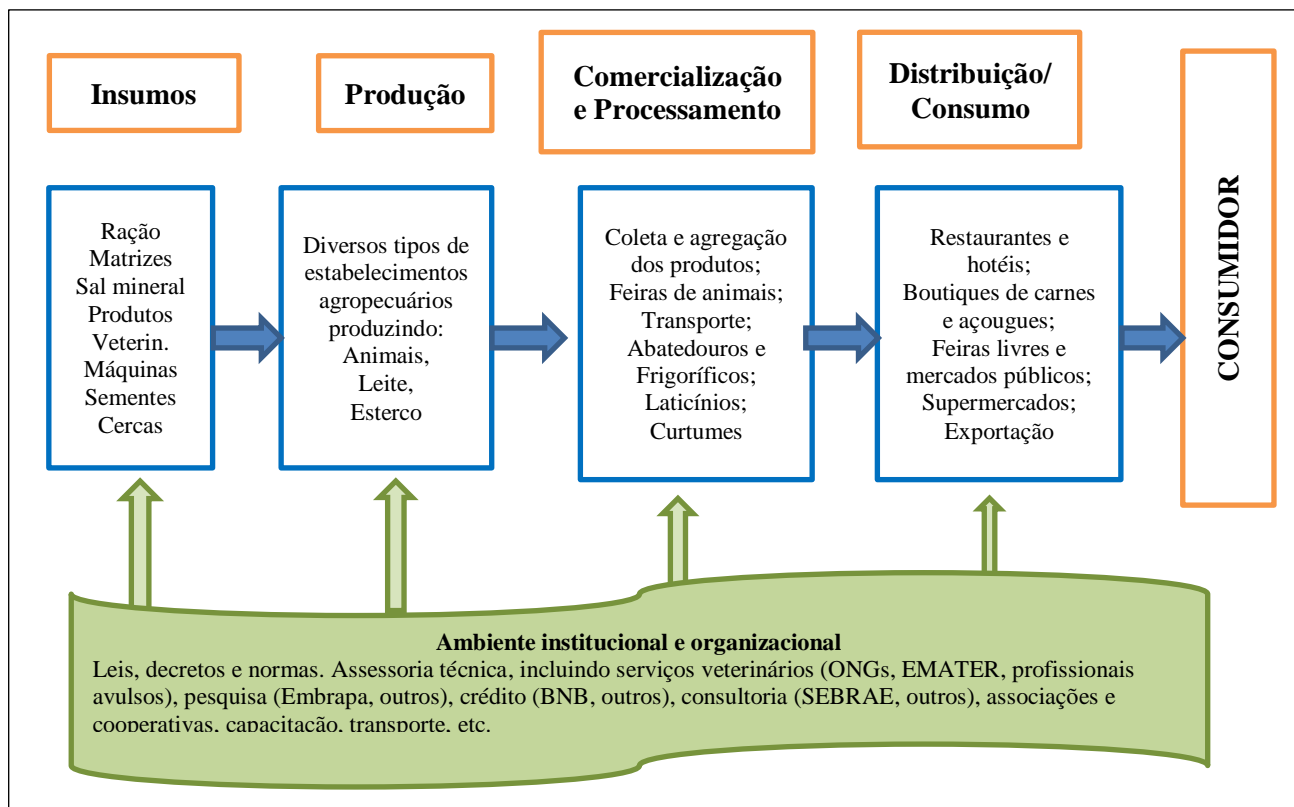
Insumos

Produção

Comercialização e Processamento

Distribuição/ Consumo

CONSUMIDOR

Ração
Matrizes
Sal mineral
Produtos Veterin.
Máquinas
Sementes
Cercas

Diversos tipos de estabelecimentos agropecuários produzindo:
Animais,
Leite,
Esterco

Coleta e agregação dos produtos;
Feiras de animais;
Transporte;
Abatedouros e Frigoríficos;
Laticínios;
Curtumes

Restaurantes e hotéis;
Boutiques de carnes e açougues;
Feiras livres e mercados públicos;
Supermercados;
Exportação

Ambiente institucional e organizacional
Leis, decretos e normas. Assessoria técnica, incluindo serviços veterinários (ONGs, EMATER, profissionais avulsos), pesquisa (Embrapa, outros), crédito (BNB, outros), consultoria (SEBRAE, outros), associações e cooperativas, capacitação, transporte, etc.